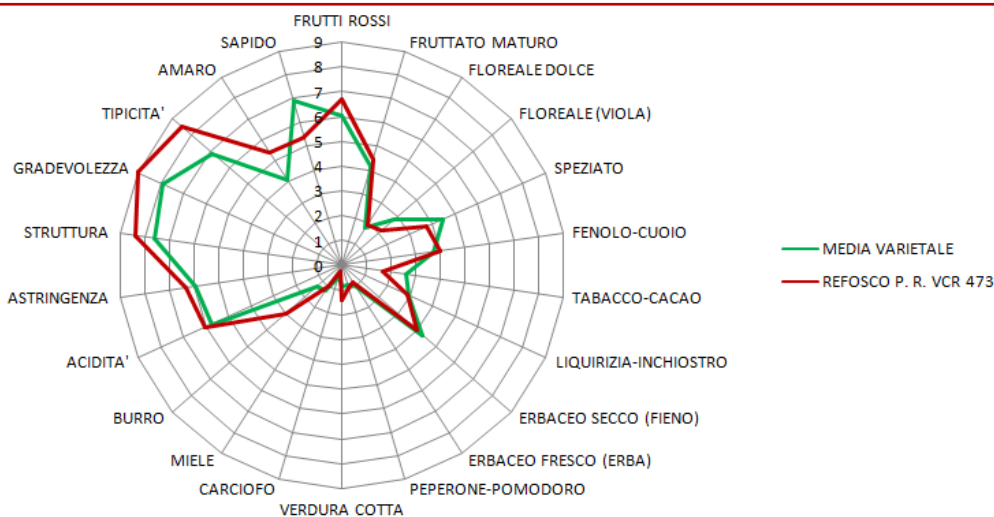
FRUTTI ROSSI
FRUTTATO MATURO
FLOREALE DOLCE
FLOREALE (VIOLA)
SPEZIATO
FENOLO-CUOIO
TABACCO-CACAO
LIQUIRIZIA-INCHIOSTRO
ERBACEO SECCO (FIENO)
ERBACEO FRESCO (ERBA)
PEPERONE-POMODORO
VERDURA COTTA
CARCIOFO
MIELE
BURRO
ACIDITA'
ASTRINGENZA
STRUTTURA
GRADEVOLEZZA
TIPICITA'
AMARO
SAPIDO

9
8
7
6
5
4
3
2
1
0

MEDIA VARIETALE
REFOSCO P. R. VCR 473